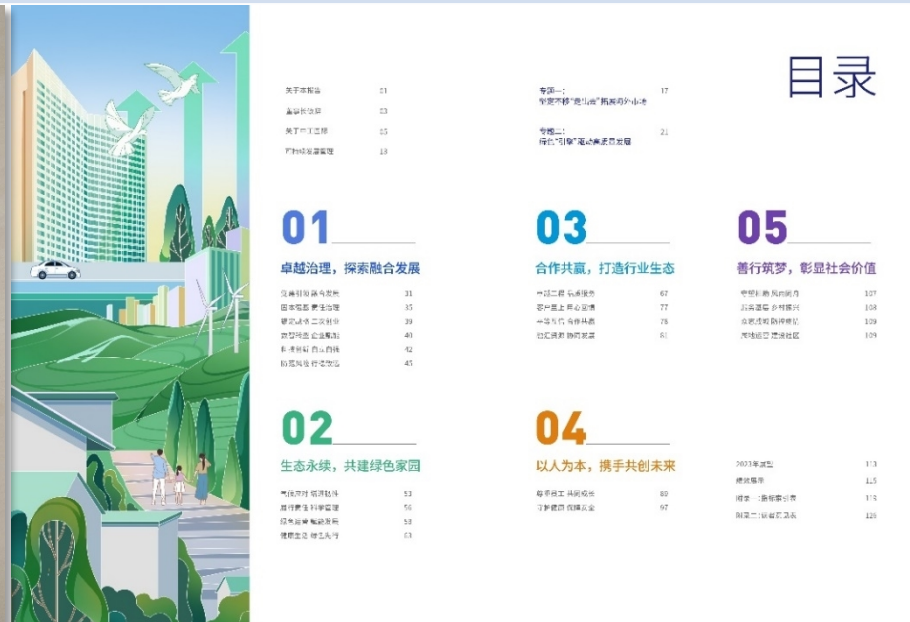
目录

关于本报告 01
董事长致辞 03
关于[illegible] 05
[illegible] 13

专题一：
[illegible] 17

专题二：
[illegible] 21

01
卓越治理，探索融合发展
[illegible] 31
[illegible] 35
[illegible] 39
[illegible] 40
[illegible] 42
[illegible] 45

03
合作共赢，打造行业生态
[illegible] 67
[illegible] 77
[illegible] 78
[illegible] 81

05
善行筑梦，彰显社会价值
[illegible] 107
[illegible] 108
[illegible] 108
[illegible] 109

02
生态永续，共建绿色家园
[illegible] 53
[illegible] 56
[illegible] 58
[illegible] 63

04
以人为本，携手共创未来
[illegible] 89
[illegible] 97

2023年展望 113
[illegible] 115
附录一：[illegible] 115
附录二：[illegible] 120